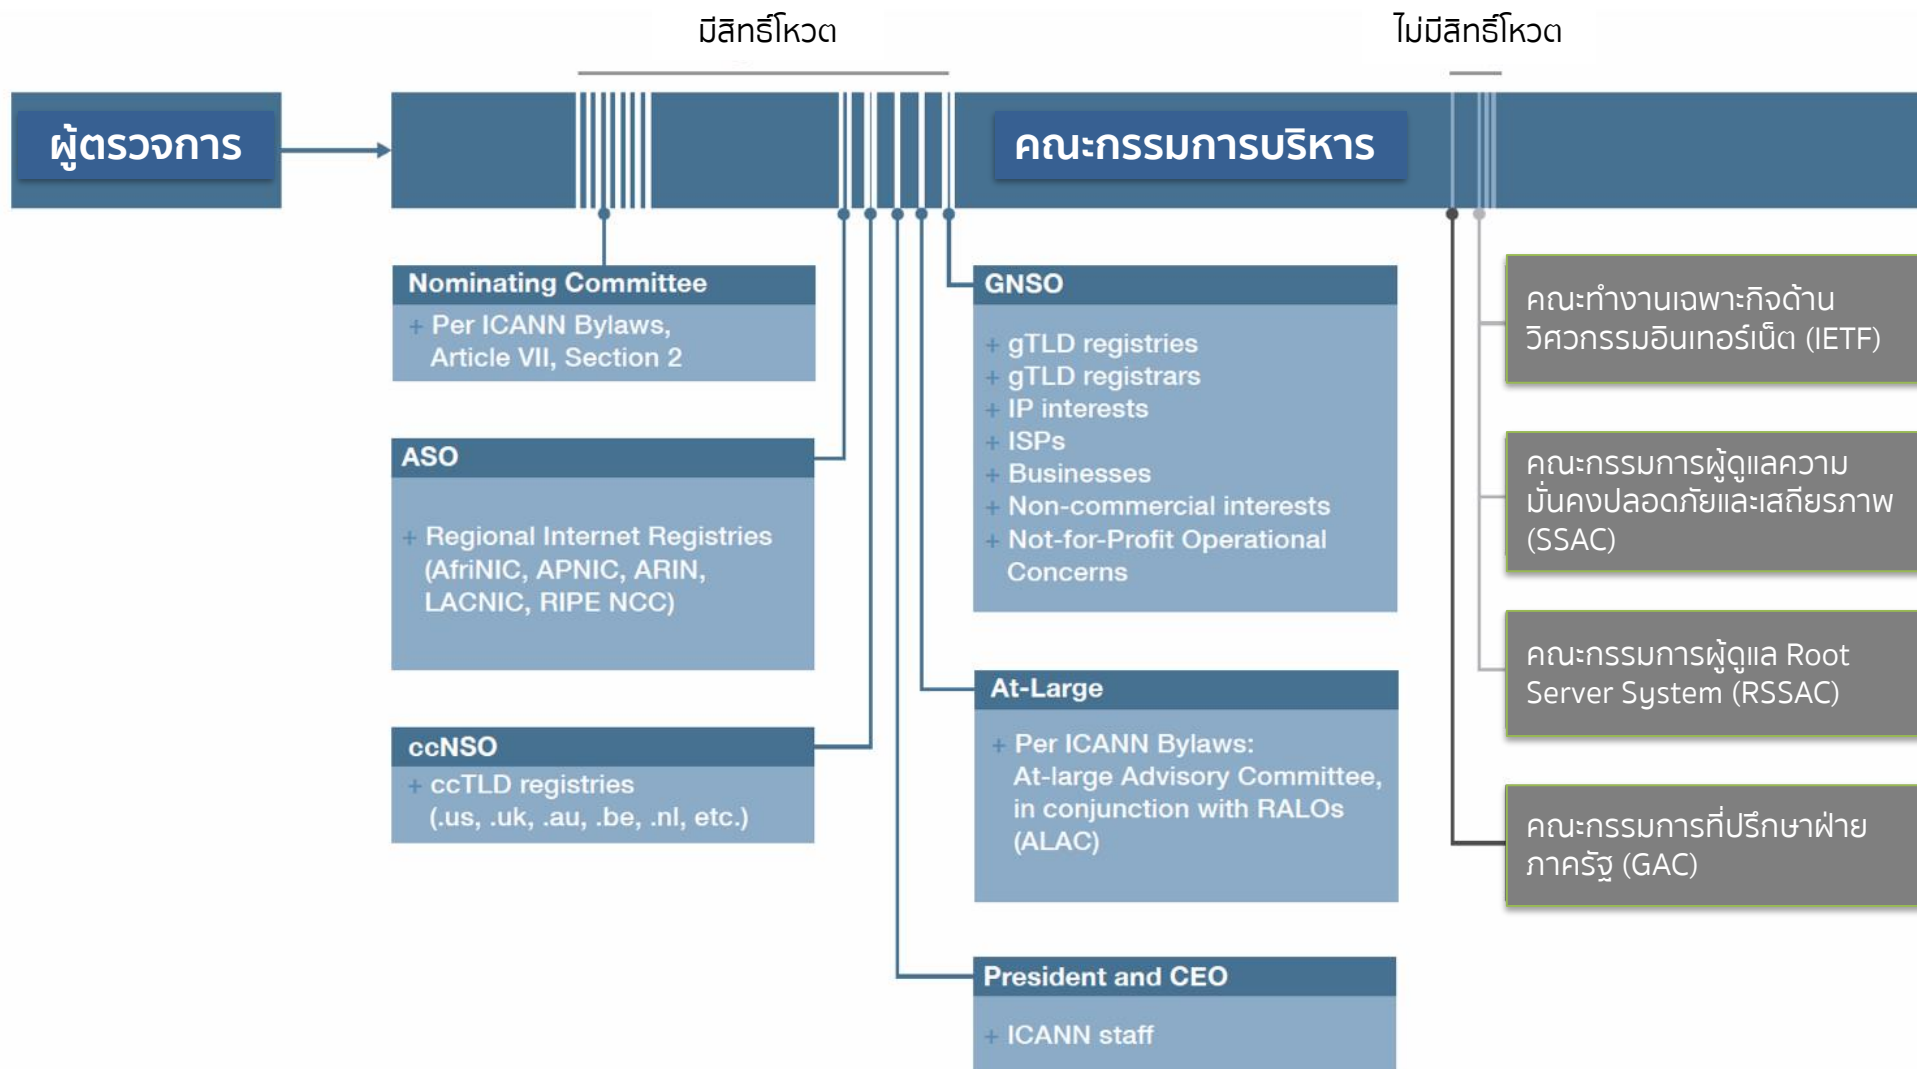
มีสิทธิ์โหวต

ไม่มีสิทธิ์โหวต

ผู้ตรวจการ

คณะกรรมการบริหาร

Nominating Committee
+ Per ICANN Bylaws, Article VII, Section 2

ASO
+ Regional Internet Registries (AfriNIC, APNIC, ARIN, LACNIC, RIPE NCC)

ccNSO
+ ccTLD registries (.us, .uk, .au, .be, .nl, etc.)

GNSO
+ gTLD registries
+ gTLD registrars
+ IP interests
+ ISPs
+ Businesses
+ Non-commercial interests
+ Not-for-Profit Operational Concerns

At-Large
+ Per ICANN Bylaws: At-large Advisory Committee, in conjunction with RALOs (ALAC)

President and CEO
+ ICANN staff

คณะทำงานเฉพาะกิจด้านวิศวกรรมอินเทอร์เน็ต (IETF)

คณะกรรมการผู้ดูแลความมั่นคงปลอดภัยและเสถียรภาพ (SSAC)

คณะกรรมการผู้ดูแล Root Server System (RSSAC)

คณะกรรมการที่ปรึกษาฝ่ายภาครัฐ (GAC)